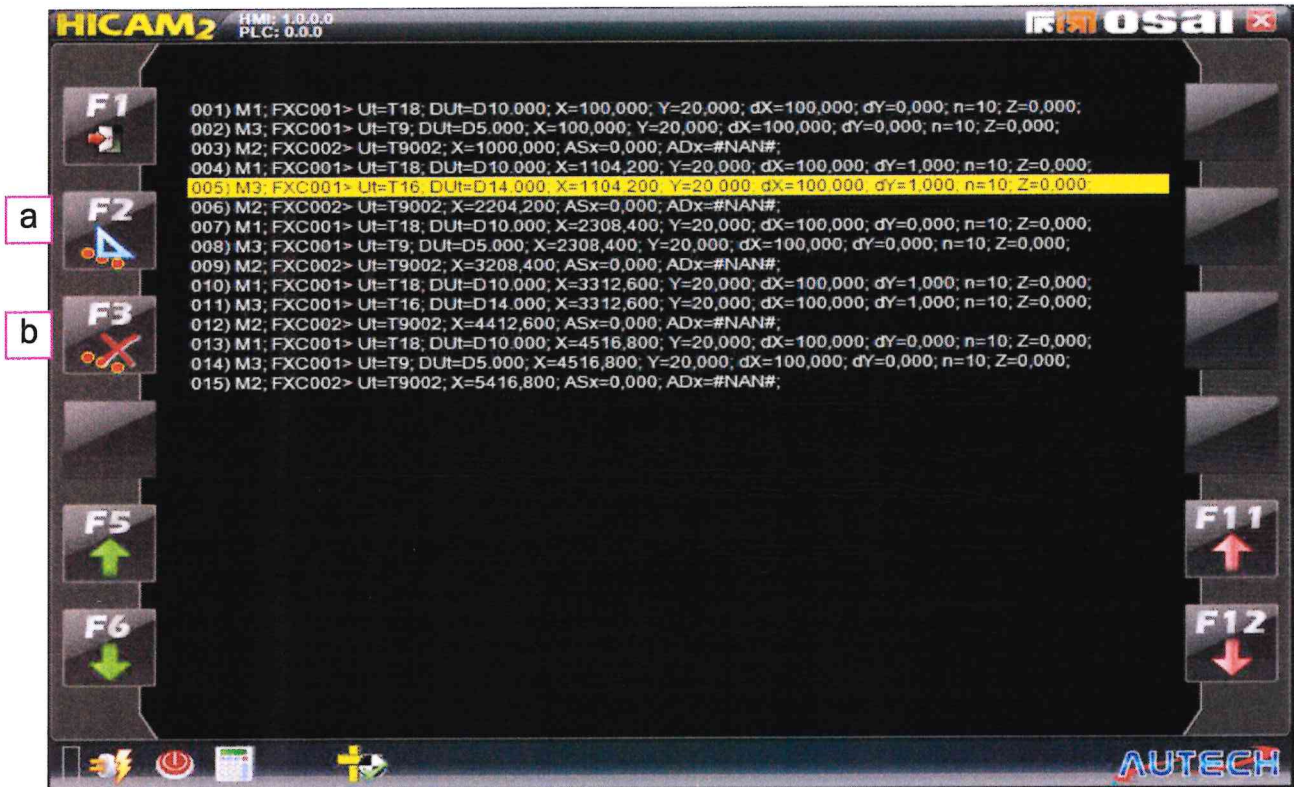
HICAM2 HMI: 1.0.0.0 PLC: 0.0.0

osal

F1

a

F2

b

F3

F5

F6

F11

F12

001) M1; FXC001> Ut=T18; DUt=D10.000; X=100,000; Y=20,000; dX=100,000; dY=0,000; n=10; Z=0,000;
002) M3; FXC001> Ut=T9; DUt=D5.000; X=100,000; Y=20,000; dX=100,000; dY=0,000; n=10; Z=0,000;
003) M2; FXC002> Ut=T9002; X=1000,000; ASx=0,000; ADx=#NAN#;
004) M1; FXC001> Ut=T18; DUt=D10.000; X=1104,200; Y=20,000; dX=100,000; dY=1,000; n=10; Z=0,000;
005) M3; FXC001> Ut=T16; DUt=D14.000; X=1104,200; Y=20,000; dX=100,000; dY=1,000; n=10; Z=0,000;
006) M2; FXC002> Ut=T9002; X=2204,200; ASx=0,000; ADx=#NAN#;
007) M1; FXC001> Ut=T18; DUt=D10.000; X=2308,400; Y=20,000; dX=100,000; dY=0,000; n=10; Z=0,000;
008) M3; FXC001> Ut=T9; DUt=D5.000; X=2308,400; Y=20,000; dX=100,000; dY=0,000; n=10; Z=0,000;
009) M2; FXC002> Ut=T9002; X=3208,400; ASx=0,000; ADx=#NAN#;
010) M1; FXC001> Ut=T18; DUt=D10.000; X=3312,600; Y=20,000; dX=100,000; dY=1,000; n=10; Z=0,000;
011) M3; FXC001> Ut=T16; DUt=D14.000; X=3312,600; Y=20,000; dX=100,000; dY=1,000; n=10; Z=0,000;
012) M2; FXC002> Ut=T9002; X=4412,600; ASx=0,000; ADx=#NAN#;
013) M1; FXC001> Ut=T18; DUt=D10.000; X=4516,800; Y=20,000; dX=100,000; dY=0,000; n=10; Z=0,000;
014) M3; FXC001> Ut=T9; DUt=D5.000; X=4516,800; Y=20,000; dX=100,000; dY=0,000; n=10; Z=0,000;
015) M2; FXC002> Ut=T9002; X=5416,800; ASx=0,000; ADx=#NAN#;

AUTECH